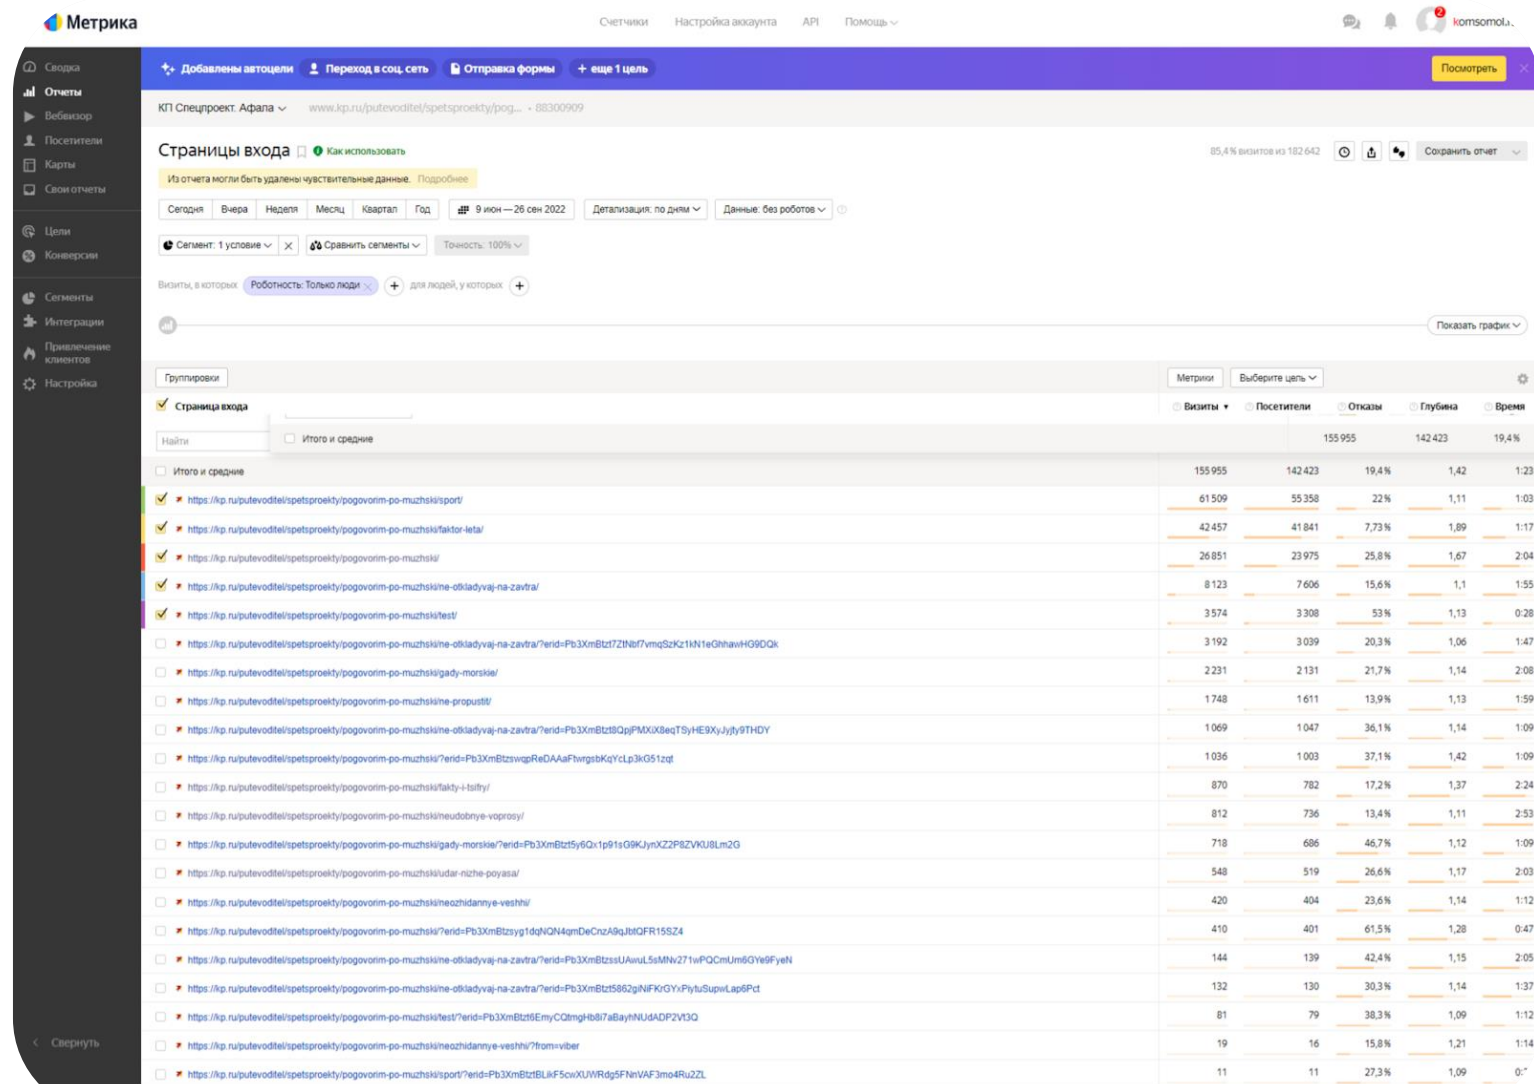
Метрика

Счетчики Настройка аккаунта API Помощь

2 komsomol...

Сводка
Отчеты
Вебвизор
Посетители
Карты
Свои отчеты
Цели
Конверсии
Сегменты
Интеграции
Привлечение клиентов
Настройка

Свернуть

Добавлены автоцели Переход в соц. сеть Отправка формы + еще 1 цель Посмотреть

КП Спецпроект. Афала www.kp.ru/putevoditel/spetsproekty/pog... · 88300909

Страницы входа Как использовать

85,4% визитов из 182 642 Сохранить отчет

Из отчета могли быть удалены чувствительные данные. Подробнее

Сегодня Вчера Неделя Месяц Квартал Год 9 июн — 26 сен 2022 Детализация: по дням Данные: без роботов

Сегмент: 1 условие Сравнить сегменты Точность: 100%

Визиты, в которых Роботность: Только люди для людей, у которых

Показать график

Группировки Метрики Выберите цель

Страница входа

Найти

Итого и средние

| | Визиты | Посетители | Отказы | Глубина | Время |
|---|---|---|---|---|---|
| Итого и средние | 155 955 | 142 423 | 19,4% | | |
| Итого и средние | 155 955 | 142 423 | 19,4% | 1,42 | 1:23 |
| https://kp.ru/putevoditel/spetsproekty/pogovorim-po-muzhski/sport/ | 61 509 | 55 358 | 22% | 1,11 | 1:03 |
| https://kp.ru/putevoditel/spetsproekty/pogovorim-po-muzhski/faktor-leta/ | 42 457 | 41 841 | 7,73% | 1,89 | 1:17 |
| https://kp.ru/putevoditel/spetsproekty/pogovorim-po-muzhski/ | 26 851 | 23 975 | 25,8% | 1,67 | 2:04 |
| https://kp.ru/putevoditel/spetsproekty/pogovorim-po-muzhski/ne-otkladyvaj-na-zavtra/ | 8 123 | 7 606 | 15,6% | 1,1 | 1:55 |
| https://kp.ru/putevoditel/spetsproekty/pogovorim-po-muzhski/test/ | 3 574 | 3 308 | 53% | 1,13 | 0:28 |
| https://kp.ru/putevoditel/spetsproekty/pogovorim-po-muzhski/ne-otkladyvaj-na-zavtra/?erid=Pb3XmBtzt7ZtNbf7vmqSzKz1kN1eGhhawHG9DQk | 3 192 | 3 039 | 20,3% | 1,06 | 1:47 |
| https://kp.ru/putevoditel/spetsproekty/pogovorim-po-muzhski/gady-morskie/ | 2 231 | 2 131 | 21,7% | 1,14 | 2:08 |
| https://kp.ru/putevoditel/spetsproekty/pogovorim-po-muzhski/ne-propustit/ | 1 748 | 1 611 | 13,9% | 1,13 | 1:59 |
| https://kp.ru/putevoditel/spetsproekty/pogovorim-po-muzhski/ne-otkladyvaj-na-zavtra/?erid=Pb3XmBtzt8QpjPMXiX8eqTSyHE9XyJyjty9THDY | 1 069 | 1 047 | 36,1% | 1,14 | 1:09 |
| https://kp.ru/putevoditel/spetsproekty/pogovorim-po-muzhski/?erid=Pb3XmBtzswqpReDAAaFtwrgsbKqYcLp3kG51zqt | 1 036 | 1 003 | 37,1% | 1,42 | 1:09 |
| https://kp.ru/putevoditel/spetsproekty/pogovorim-po-muzhski/fakty-i-tsifry/ | 870 | 782 | 17,2% | 1,37 | 2:24 |
| https://kp.ru/putevoditel/spetsproekty/pogovorim-po-muzhski/neudobnye-voprosy/ | 812 | 736 | 13,4% | 1,11 | 2:53 |
| https://kp.ru/putevoditel/spetsproekty/pogovorim-po-muzhski/gady-morskie/?erid=Pb3XmBtzt5y6Qx1p91sG9KJynXZ2P8ZVKU8Lm2G | 718 | 686 | 46,7% | 1,12 | 1:09 |
| https://kp.ru/putevoditel/spetsproekty/pogovorim-po-muzhski/udar-nizhe-poyasa/ | 548 | 519 | 26,6% | 1,17 | 2:03 |
| https://kp.ru/putevoditel/spetsproekty/pogovorim-po-muzhski/neozhidannye-veshhi/ | 420 | 404 | 23,6% | 1,14 | 1:12 |
| https://kp.ru/putevoditel/spetsproekty/pogovorim-po-muzhski/?erid=Pb3XmBtzsyg1dqNQN4qmDeCnzA9qJbtQFR15SZ4 | 410 | 401 | 61,5% | 1,28 | 0:47 |
| https://kp.ru/putevoditel/spetsproekty/pogovorim-po-muzhski/ne-otkladyvaj-na-zavtra/?erid=Pb3XmBtzssUAwuL5sMNv271wPQCmUm6GYe9FyeN | 144 | 139 | 42,4% | 1,15 | 2:05 |
| https://kp.ru/putevoditel/spetsproekty/pogovorim-po-muzhski/ne-otkladyvaj-na-zavtra/?erid=Pb3XmBtzt5862giNiFKrGYxPiytuSupwLap6Pct | 132 | 130 | 30,3% | 1,14 | 1:37 |
| https://kp.ru/putevoditel/spetsproekty/pogovorim-po-muzhski/test/?erid=Pb3XmBtzt6EmyCQtmgHb8i7aBayhNUdADP2Vt3Q | 81 | 79 | 38,3% | 1,09 | 1:12 |
| https://kp.ru/putevoditel/spetsproekty/pogovorim-po-muzhski/neozhidannye-veshhi/?from=viber | 19 | 16 | 15,8% | 1,21 | 1:14 |
| https://kp.ru/putevoditel/spetsproekty/pogovorim-po-muzhski/sport/?erid=Pb3XmBtztBLikF5cwXUWRdg5FNnVAF3mo4Ru2ZL | 11 | 11 | 27,3% | 1,09 | 0:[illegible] |